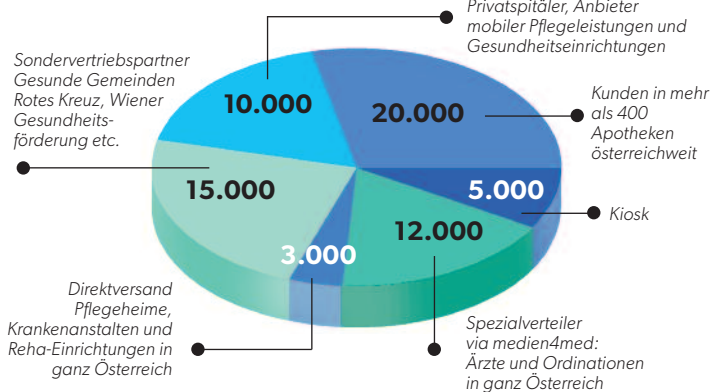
Privatspitäler, Anbieter mobiler Pflegeleistungen und Gesundheitseinrichtungen

Sondervertriebspartner Gesunde Gemeinden Rotes Kreuz, Wiener Gesundheitsförderung etc.

10.000

20.000

Kunden in mehr als 400 Apotheken österreichweit

15.000

5.000

Kiosk

12.000

3.000

Direktversand Pflegeheime, Krankenanstalten und Reha-Einrichtungen in ganz Österreich

Spezialverteiler via medien4med: Ärzte und Ordinationen in ganz Österreich